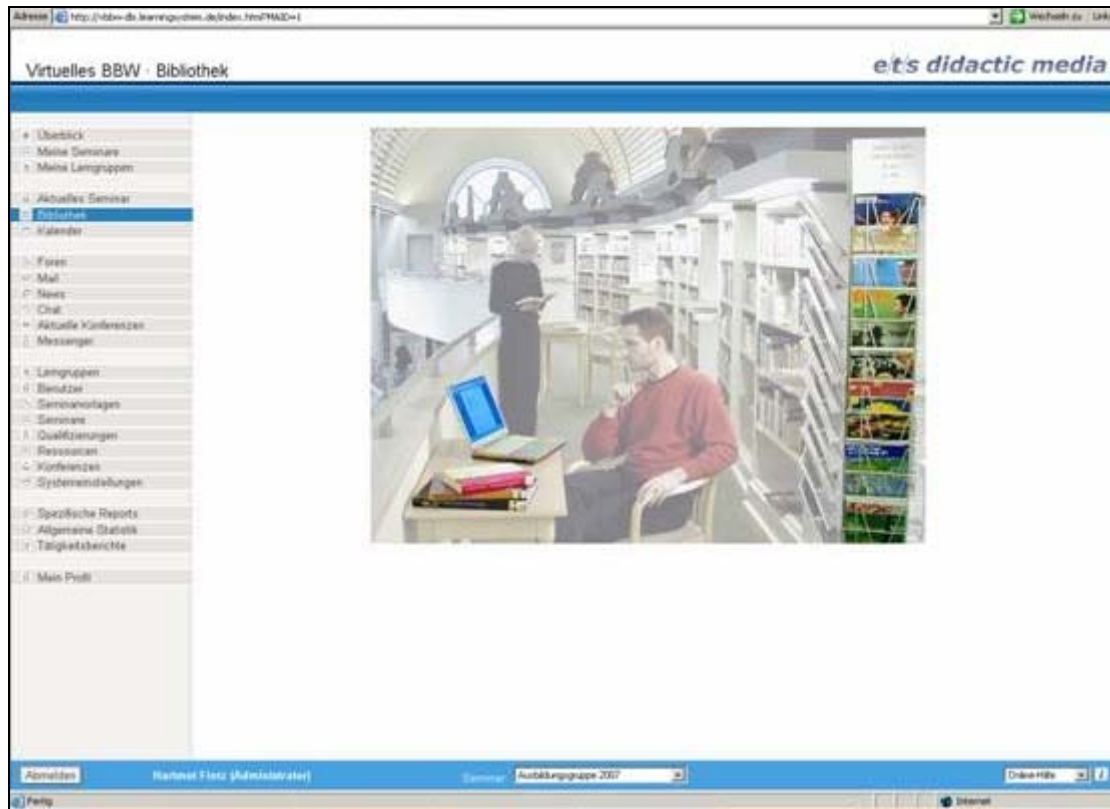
Adresse http://vbbw-ds.learningsystem.de/index.htm?MAID=1

Wechseln zu Links

Virtuelles BBW · Bibliothek

e/t/s didactic media

Überblick
Meine Seminare
Meine Lerngruppen

Aktuelles Seminar
Bibliothek
Kalender

Foren
Mail
News
Chat
Aktuelle Konferenzen
Messenger

Lerngruppen
Benutzer
Seminarvorlagen
Seminare
Qualifizierungen
Ressourcen
Konferenzen
Systemeinstellungen

Spezifische Reports
Allgemeine Statistik
Tätigkeitsberichte

Mein Profil

Abmelden

Hartmut Fierz (Administrator)

Seminar

Ausbildungsgruppe 2007

Online-Hilfe

Fertig

Internet